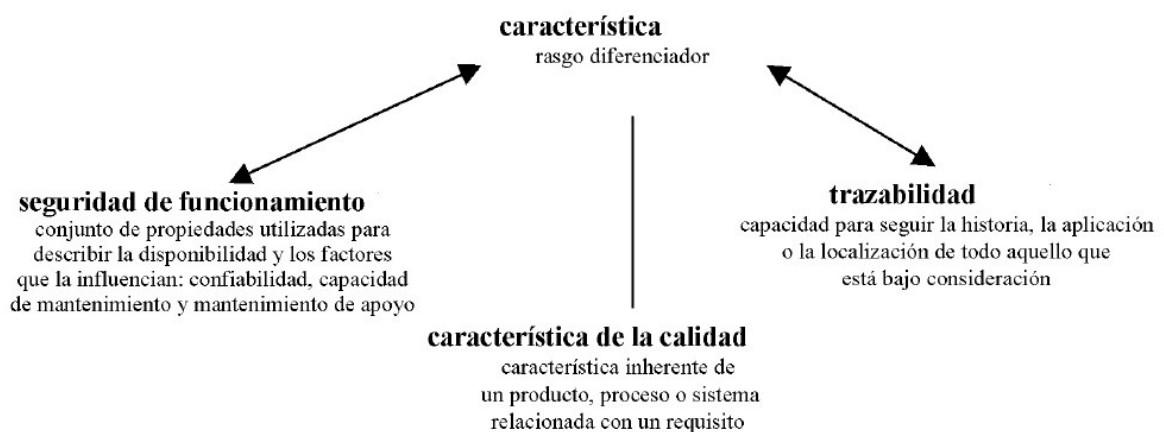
característica
rasgo diferenciador

seguridad de funcionamiento
conjunto de propiedades utilizadas para describir la disponibilidad y los factores que la influencian: confiabilidad, capacidad de mantenimiento y mantenimiento de apoyo

trazabilidad
capacidad para seguir la historia, la aplicación o la localización de todo aquello que está bajo consideración

característica de la calidad
característica inherente de un producto, proceso o sistema relacionada con un requisito